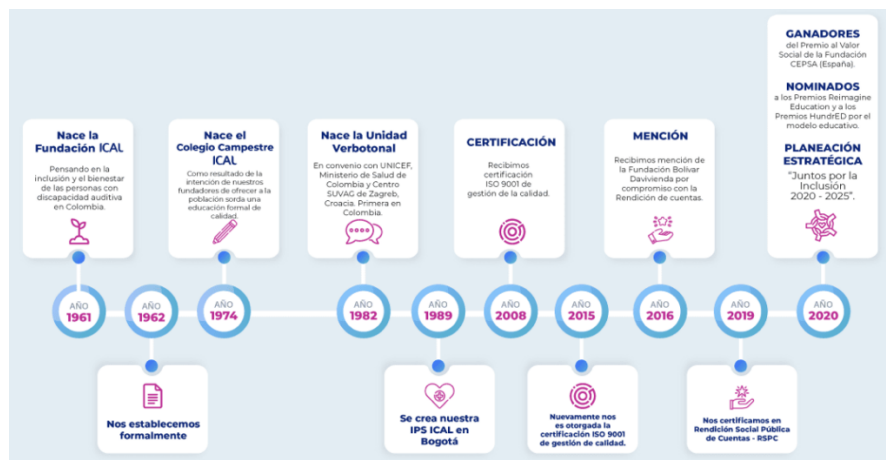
Nace la Fundación ICAL

Pensando en la inclusión y el bienestar de las personas con discapacidad auditiva en Colombia.

Nace el Colegio Campestre ICAL

Como resultado de la intención de nuestros fundadores de ofrecer a la población sorda una educación formal de calidad.

Nace la Unidad Verbotonal

En convenio con UNICEF, Ministerio de Salud de Colombia y Centro SUVAG de Zagreb, Croacia. Primera en Colombia.

CERTIFICACIÓN

Recibimos certificación ISO 9001 de gestión de la calidad.

MENCIÓN

Recibimos mención de la Fundación Bolívar Davivienda por compromiso con la Rendición de cuentas.

GANADORES

del Premio al Valor Social de la Fundación CEPSA (España).

NOMINADOS

a los Premios Reimagine Education y a los Premios HundrED por el modelo educativo.

PLANEACIÓN ESTRATÉGICA

"Juntos por la Inclusión 2020 - 2025".

AÑO 1961

AÑO 1962

AÑO 1974

AÑO 1982

AÑO 1989

AÑO 2008

AÑO 2015

AÑO 2016

AÑO 2019

AÑO 2020

Nos establecemos formalmente

Se crea nuestra IPS ICAL en Bogotá

Nuevamente nos es otorgada la certificación ISO 9001 de gestión de calidad.

Nos certificamos en Rendición Social Pública de Cuentas - RSPC